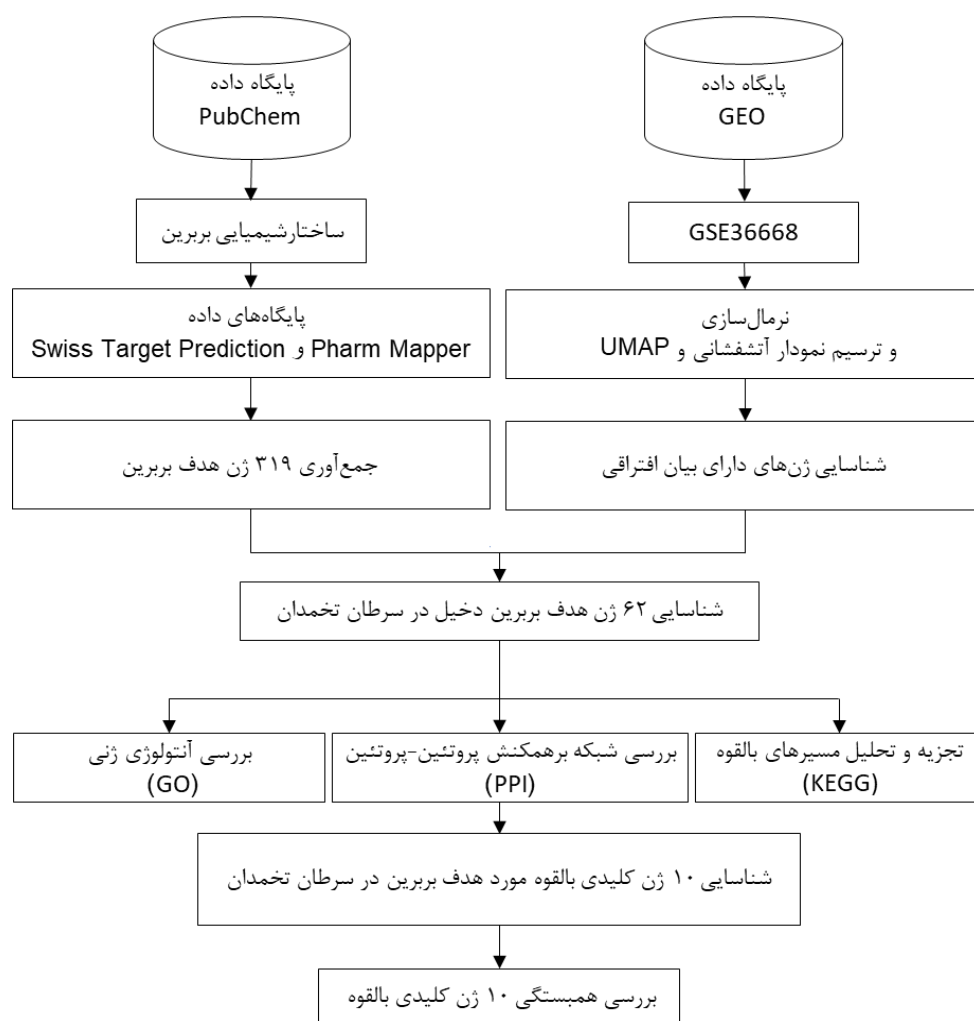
پایگاه داده
GEO

پایگاه داده
PubChem

GSE36668

ساختارشیمیایی بربرین

نرمال‌سازی
و ترسیم نمودار آتشفشانی و UMAP

پایگاه‌های داده
Swiss Target Prediction و Pharm Mapper

شناسایی ژن‌های دارای بیان افتراقی

جمع‌آوری ۳۱۹ ژن هدف بربرین

شناسایی ۶۲ ژن هدف بربرین دخیل در سرطان تخمدان

تجزیه و تحلیل مسیرهای بالقوه
(KEGG)

بررسی شبکه برهمکنش پروتئین-پروتئین
(PPI)

بررسی آنتولوژی ژنی
(GO)

شناسایی ۱۰ ژن کلیدی بالقوه مورد هدف بربرین در سرطان تخمدان

بررسی همبستگی ۱۰ ژن کلیدی بالقوه